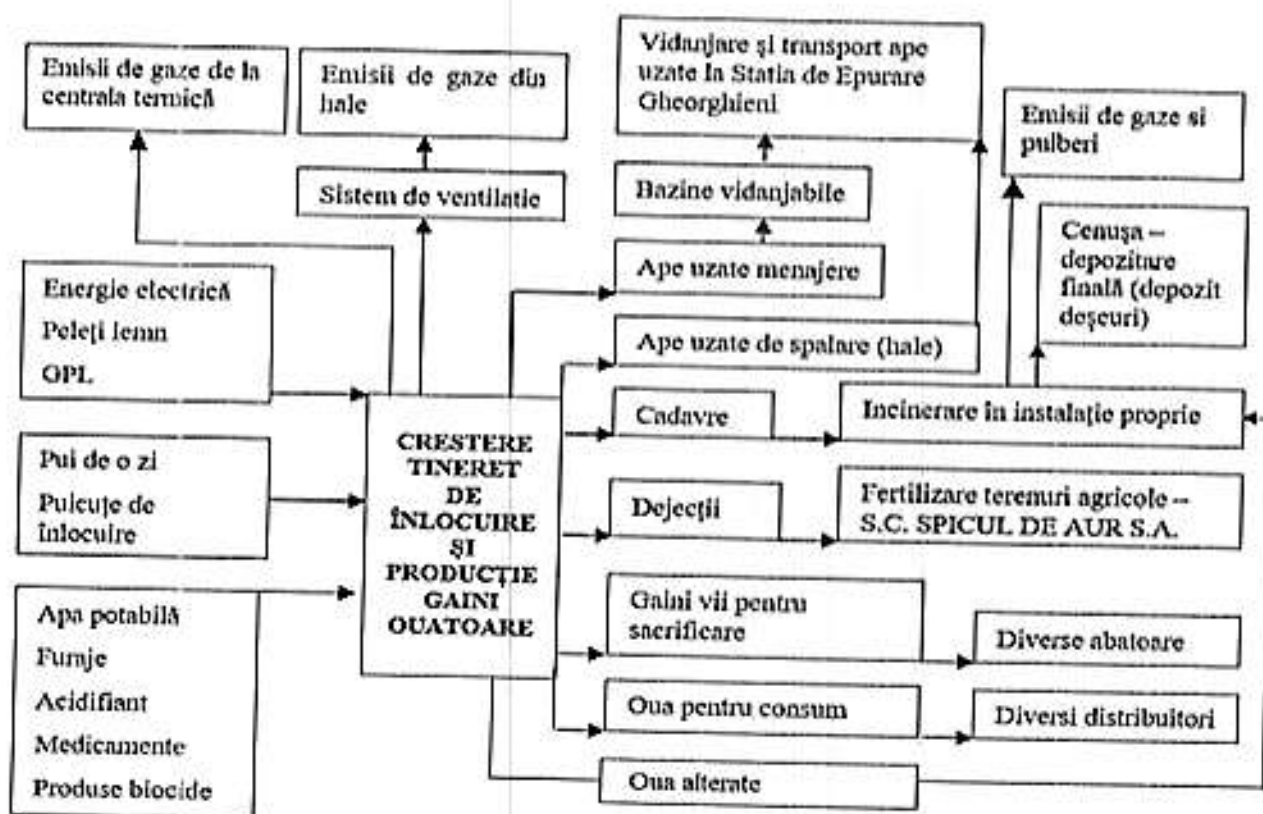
Emisii de gaze de la centrala termică

Emisii de gaze din hale

Sistem de ventilatie

Vidanjare şi transport ape uzate la Statia de Epurare Gheorghieni

Bazine vidanjabile

Emisii de gaze şi pulberi

Cenuşa – depozitare finală (depozit deşeuri)

Energie electrică
Peleţi lemn
GPL

Ape uzate menajere

Ape uzate de spalare (hale)

CRESTERE TINERET DE ÎNLOCUIRE ŞI PRODUCŢIE GAINI OUATOARE

Cadavre

Incinerare in instalaţie proprie

Pui de o zi
Puicuţe de înlocuire

Dejecţii

Fertilizare terenuri agricole – S.C. SPICUL DE AUR S.A.

Apa potabilă
Furaje
Acidifiant
Medicamente
Produse biocide

Gaini vii pentru sacrificare

Diverse abatoare

Oua pentru consum

Diversi distribuitori

Oua alterate